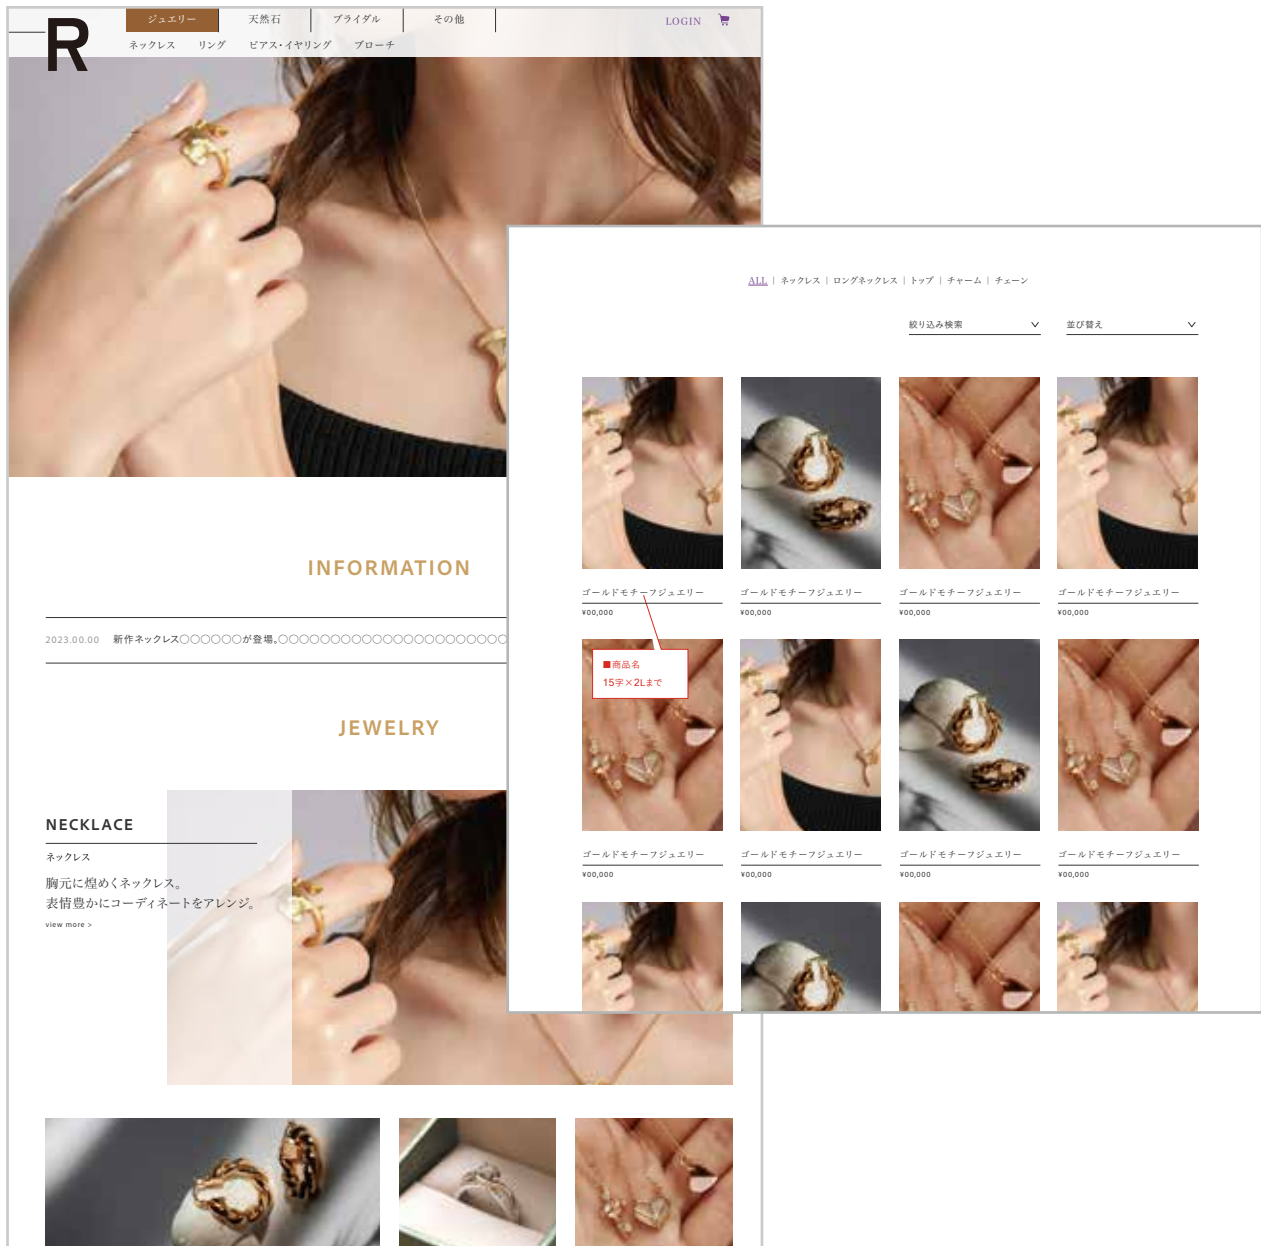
R

ジュエリー | 天然石 | ブライダル | その他

ネックレス リング ピアス・イヤリング ブローチ

LOGIN

INFORMATION

2023.00.00 新作ネックレス〇〇〇〇〇〇が登場。〇〇〇〇〇〇〇〇〇〇〇〇〇〇〇〇〇〇〇〇〇〇〇

JEWELRY

NECKLACE

ネックレス

胸元に煌めくネックレス。
表情豊かにコーディネートをアレンジ。

view more >

ALL | ネックレス | ロングネックレス | トップ | チャーム | チェーン

絞り込み検索

並び替え

ゴールドモチーフジュエリー
¥00,000

ゴールドモチーフジュエリー
¥00,000

ゴールドモチーフジュエリー
¥00,000

ゴールドモチーフジュエリー
¥00,000

■商品名
15字×2Lまで

ゴールドモチーフジュエリー
¥00,000

ゴールドモチーフジュエリー
¥00,000

ゴールドモチーフジュエリー
¥00,000

ゴールドモチーフジュエリー
¥00,000